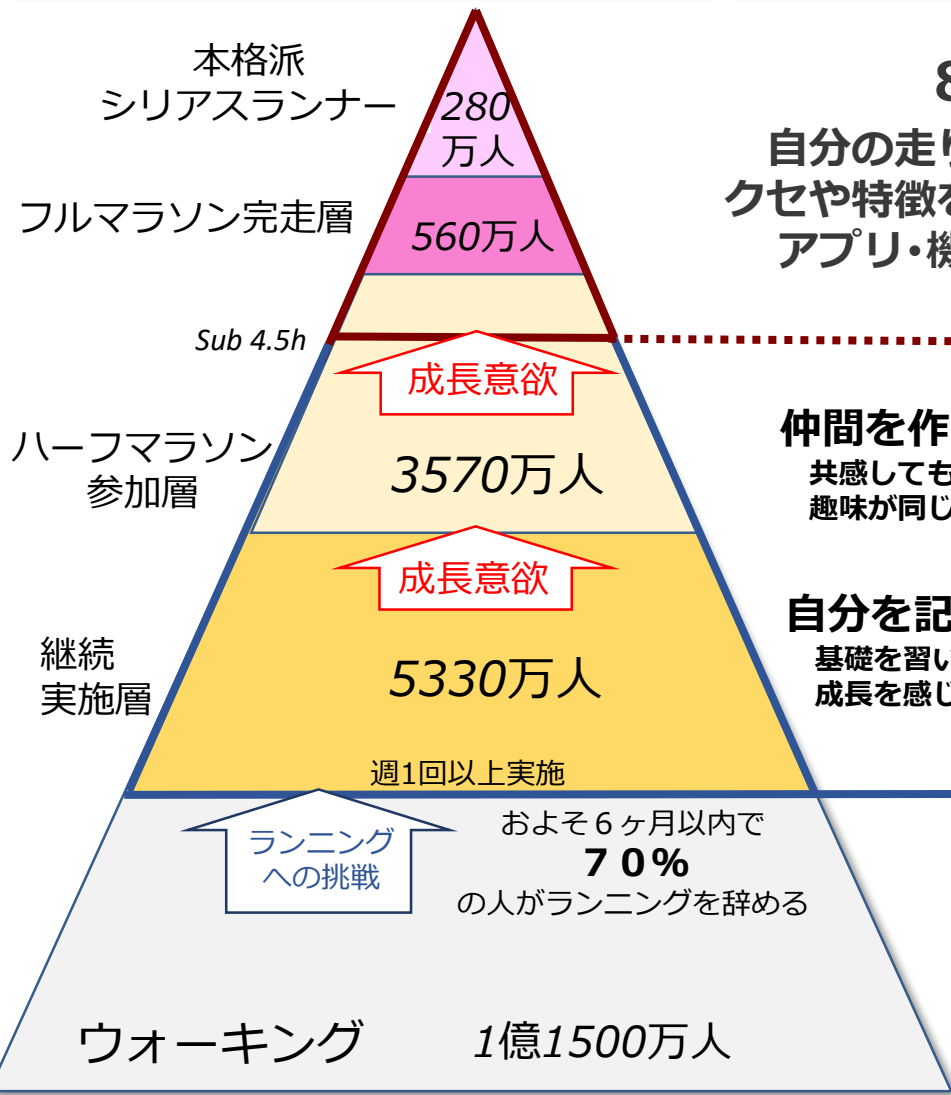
本格派
シリアスランナー

280
万人

8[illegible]

自分の走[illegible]
クセや特徴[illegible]
アプリ・機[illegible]

フルマラソン完走層

560万人

Sub 4.5h

成長意欲

ハーフマラソン
参加層

3570万人

仲間を作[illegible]
共感しても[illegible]
趣味が同じ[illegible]

成長意欲

継続
実施層

5330万人

自分を記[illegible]
基礎を習い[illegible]
成長を感じ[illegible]

週1回以上実施

ランニング
への挑戦

およそ６ヶ月以内で
７０％
の人がランニングを辞める

ウォーキング

1億1500万人